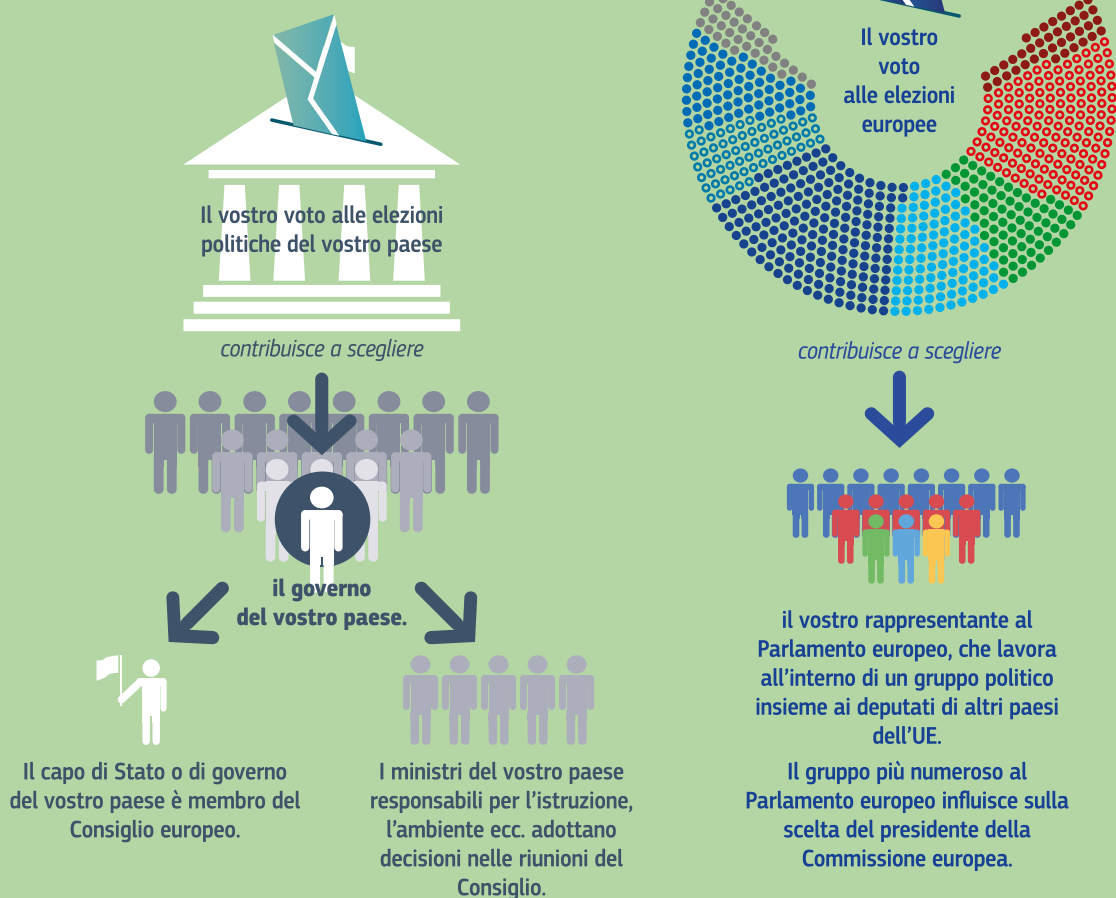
Il vostro voto alle elezioni politiche del vostro paese

contribuisce a scegliere

il governo del vostro paese.

Il capo di Stato o di governo del vostro paese è membro del Consiglio europeo.

I ministri del vostro paese responsabili per l'istruzione, l'ambiente ecc. adottano decisioni nelle riunioni del Consiglio.

Il vostro voto alle elezioni europee

contribuisce a scegliere

il vostro rappresentante al Parlamento europeo, che lavora all'interno di un gruppo politico insieme ai deputati di altri paesi dell'UE.

Il gruppo più numeroso al Parlamento europeo influisce sulla scelta del presidente della Commissione europea.